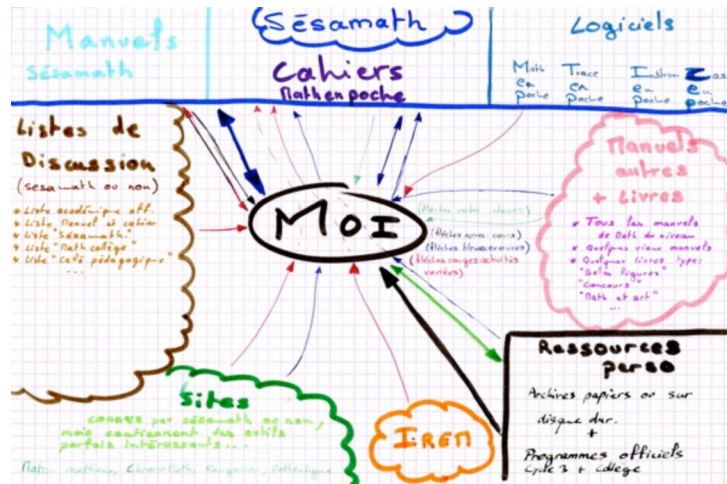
Sésamath

Manuels
Sésamath

Cahiers
Math en poche

Logiciels

Math en poche

Trace en poche

Instrum en poche

Cas en poche

Listes de Discussion
(sesamath ou non)

* Liste académique off.
* Liste Manuel et cahier
* Liste "Sésamath"
* Liste "Math collège"
* Liste "café pédagogique"
...

MOI

(flèches vertes: idées)
(flèches noires: cours)
(flèches bleues: exercices)
(flèches rouges: activités variées)

Manuels autres + Livres

* Tous les manuels de Math de niveau
* Quelques vieux manuels
* Quelques livres type: "Belles figures" "Concours" "Math et art"
...

Sites

connus par sésamath ou non, mais contenant des outils parfois intéressants...

Math: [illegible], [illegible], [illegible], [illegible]

IREM

Ressources perso

Archives papiers ou sur disque dur.
+
Programmes officiels Cycle 3 + Collège